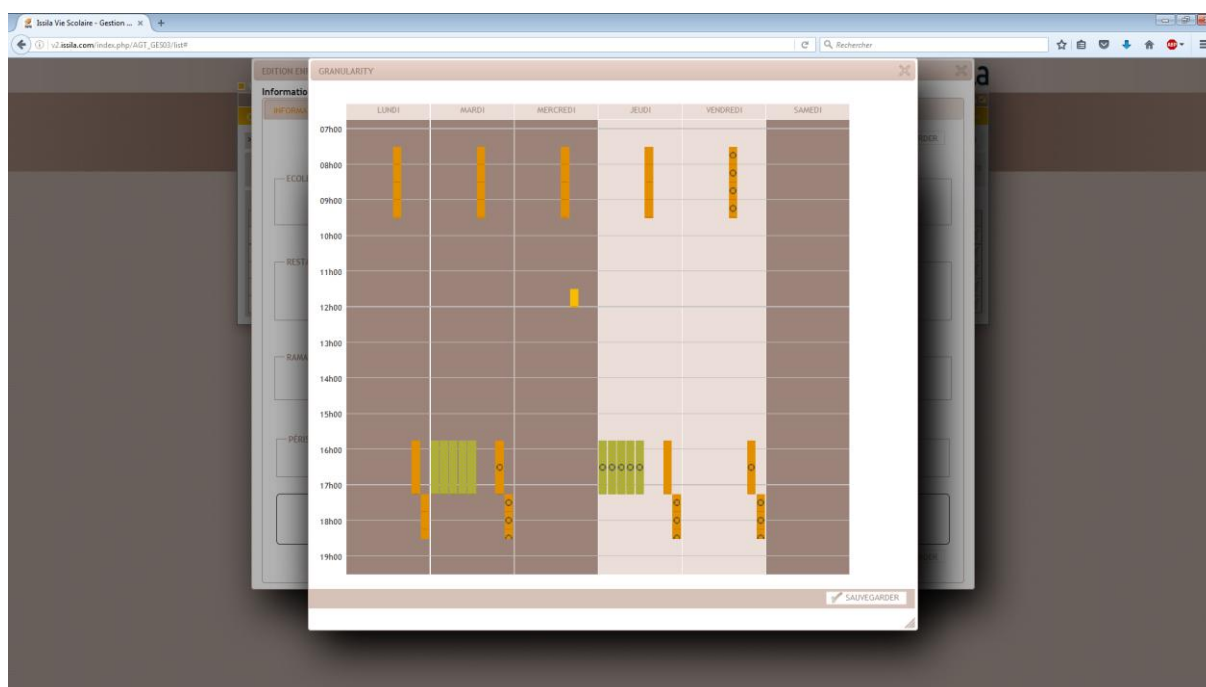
Issila Vie Scolaire - Gestion ... ×
v2.issila.com/index.php/AGT_GES03/list#
Rechercher

EDITION EN
Information
INFORMA
ECOL
REST
RAMA
PERI
a

GRANULARITY

| | LUNDI | MARDI | MERCREDI | JEUDI | VENDREDI | SAMEDI |
|---|---|---|---|---|---|---|
| 07h00 | | | | | | |
| 08h00 | | | | | | |
| 09h00 | | | | | | |
| 10h00 | | | | | | |
| 11h00 | | | | | | |
| 12h00 | | | | | | |
| 13h00 | | | | | | |
| 14h00 | | | | | | |
| 15h00 | | | | | | |
| 16h00 | | | | | | |
| 17h00 | | | | | | |
| 18h00 | | | | | | |
| 19h00 | | | | | | |

SAUVEGARDER